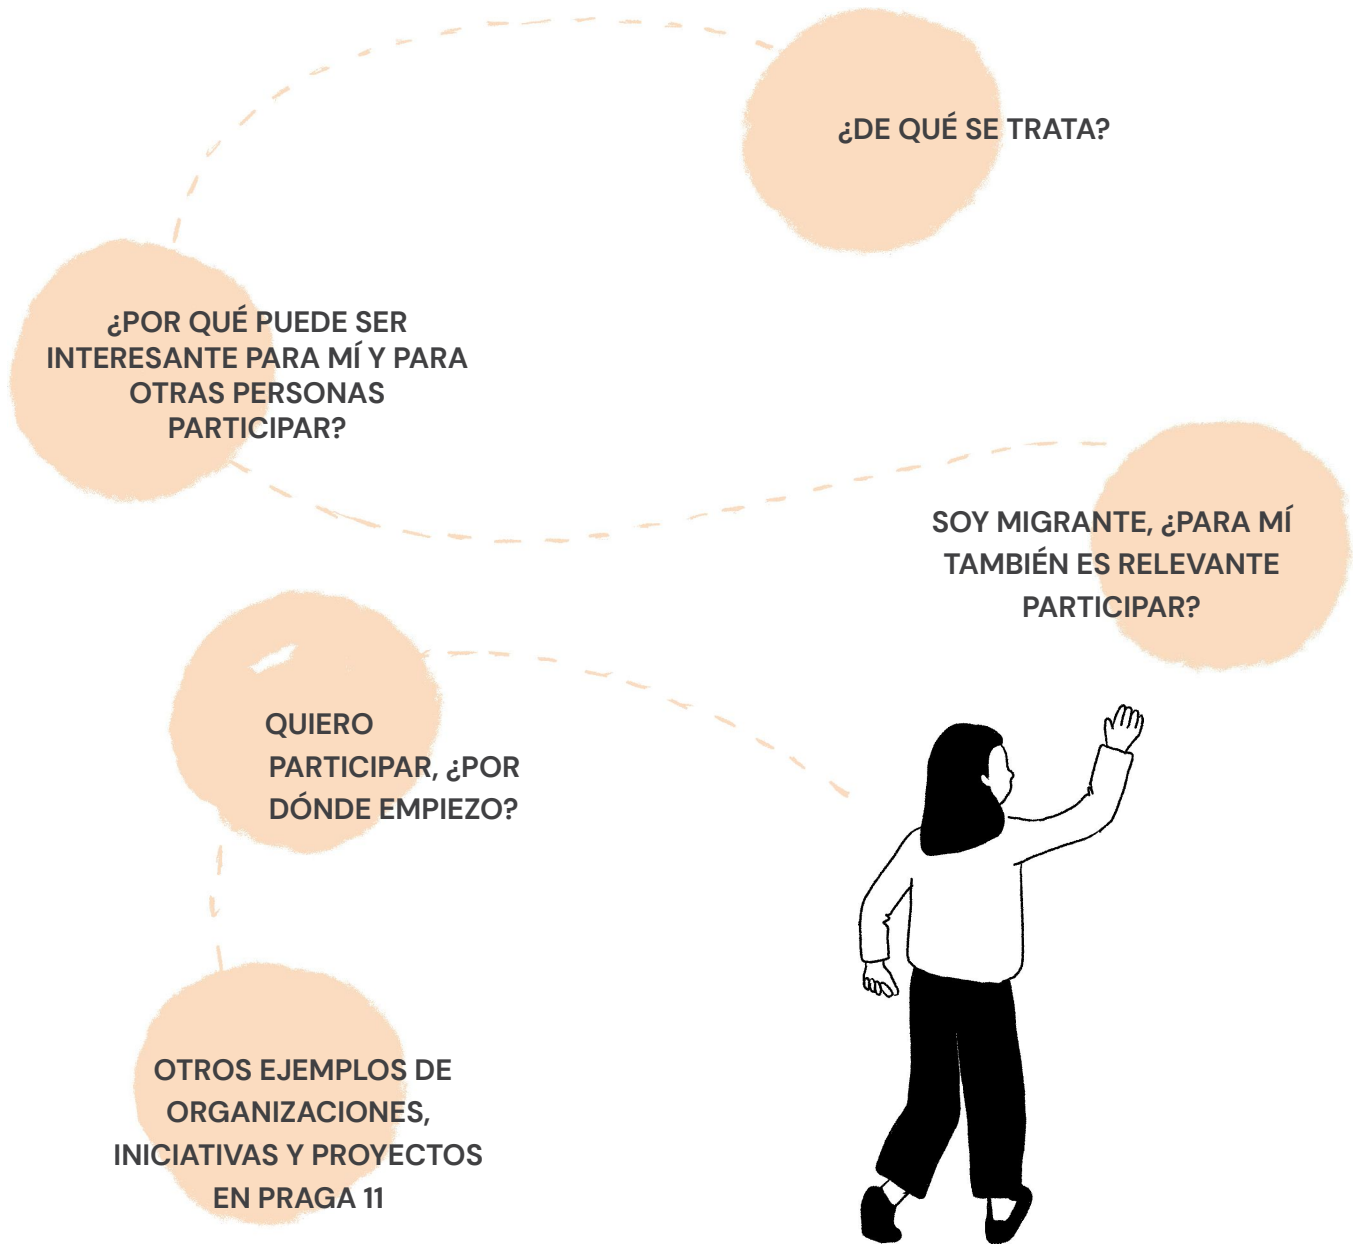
¿DE QUÉ SE TRATA?

¿POR QUÉ PUEDE SER INTERESANTE PARA MÍ Y PARA OTRAS PERSONAS PARTICIPAR?

SOY MIGRANTE, ¿PARA MÍ TAMBIÉN ES RELEVANTE PARTICIPAR?

QUIERO PARTICIPAR, ¿POR DÓNDE EMPIEZO?

OTROS EJEMPLOS DE ORGANIZACIONES, INICIATIVAS Y PROYECTOS EN PRAGA 11